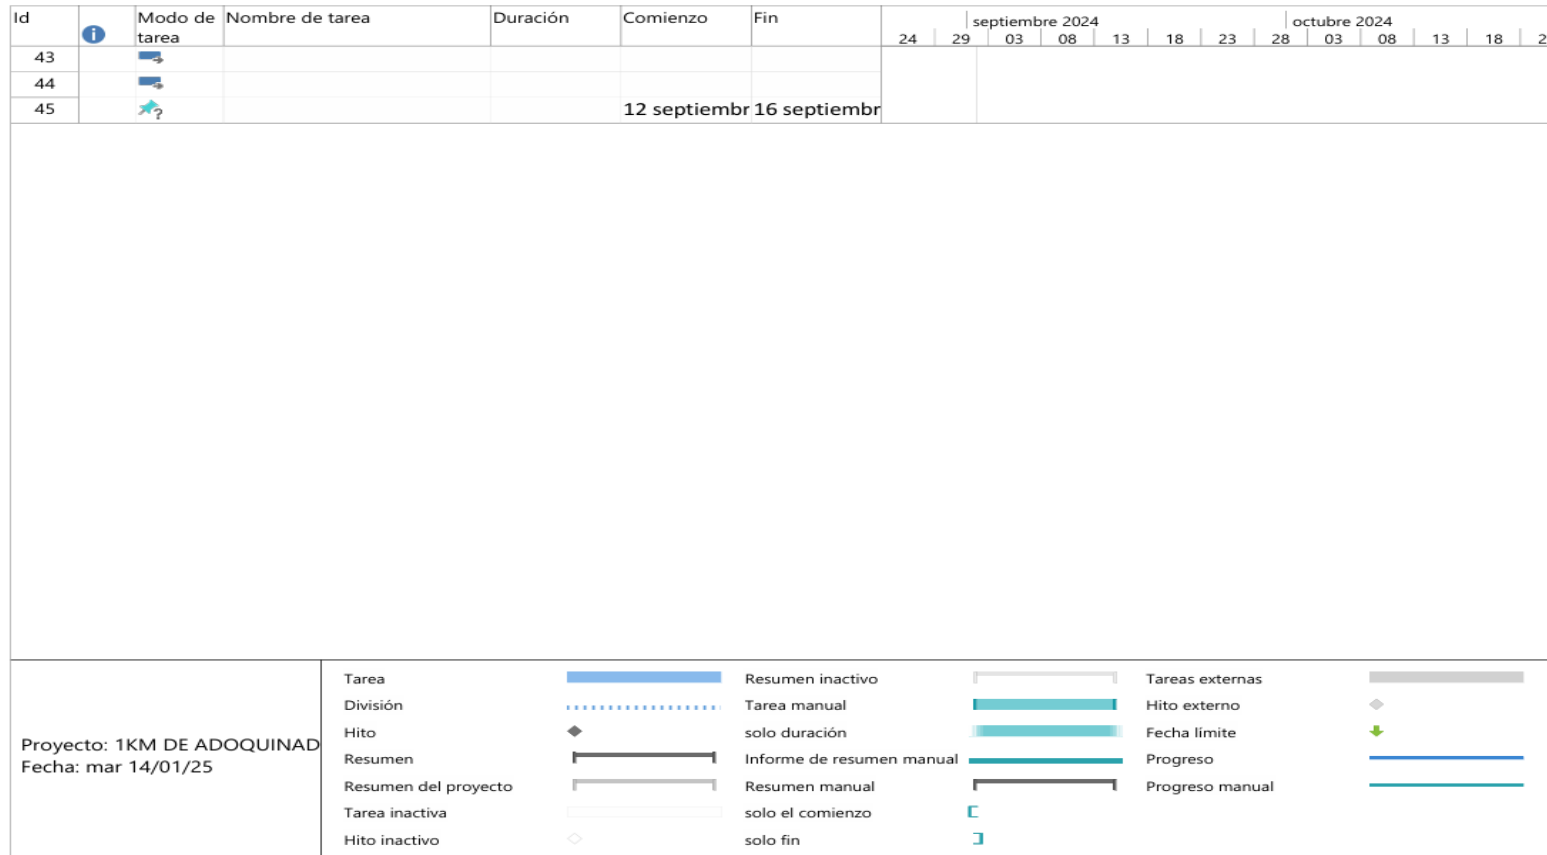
| Id | | Modo de tarea | Nombre de tarea | Duración | Comienzo | Fin |
|---|---|---|---|---|---|---|
| 43 | | | | | | |
| 44 | | | | | | |
| 45 | | | | | 12 septiembr | 16 septiembr |

septiembre 2024 octubre 2024
24 29 03 08 13 18 23 28 03 08 13 18 2

Proyecto: 1KM DE ADOQUINAD
Fecha: mar 14/01/25

Tarea
División
Hito
Resumen
Resumen del proyecto
Tarea inactiva
Hito inactivo

Resumen inactivo
Tarea manual
solo duración
Informe de resumen manual
Resumen manual
solo el comienzo
solo fin

Tareas externas
Hito externo
Fecha límite
Progreso
Progreso manual